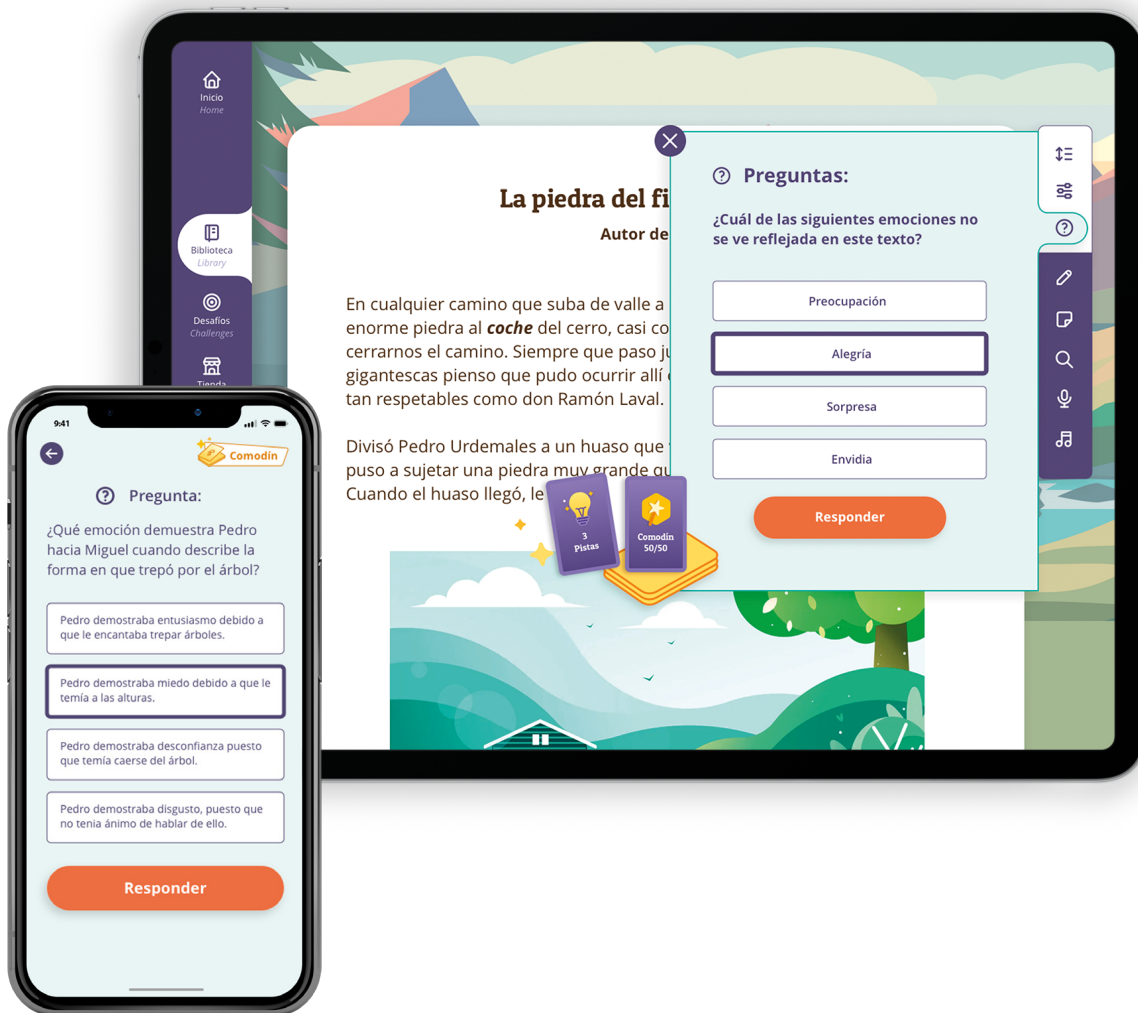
Inicio
Home

Biblioteca
Library

Desafíos
Challenges

Tienda

La piedra del fi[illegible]

Autor de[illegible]

En cualquier camino que suba de valle a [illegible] enorme piedra al ***coche*** del cerro, casi co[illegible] cerrarnos el camino. Siempre que paso ju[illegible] gigantescas pienso que pudo ocurrir allí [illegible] tan respetables como don Ramón Laval.

Divisó Pedro Urdemales a un huaso que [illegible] puso a sujetar una piedra muy grande qu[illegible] Cuando el huaso llegó, le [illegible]

3 Pistas

Comodín 50/50

Preguntas:

¿Cuál de las siguientes emociones no se ve reflejada en este texto?

Preocupación

Alegría

Sorpresa

Envidia

Responder

9:41

Comodín

Pregunta:

¿Qué emoción demuestra Pedro hacia Miguel cuando describe la forma en que trepó por el árbol?

Pedro demostraba entusiasmo debido a que le encantaba trepar árboles.

Pedro demostraba miedo debido a que le temía a las alturas.

Pedro demostraba desconfianza puesto que temía caerse del árbol.

Pedro demostraba disgusto, puesto que no tenia ánimo de hablar de ello.

Responder